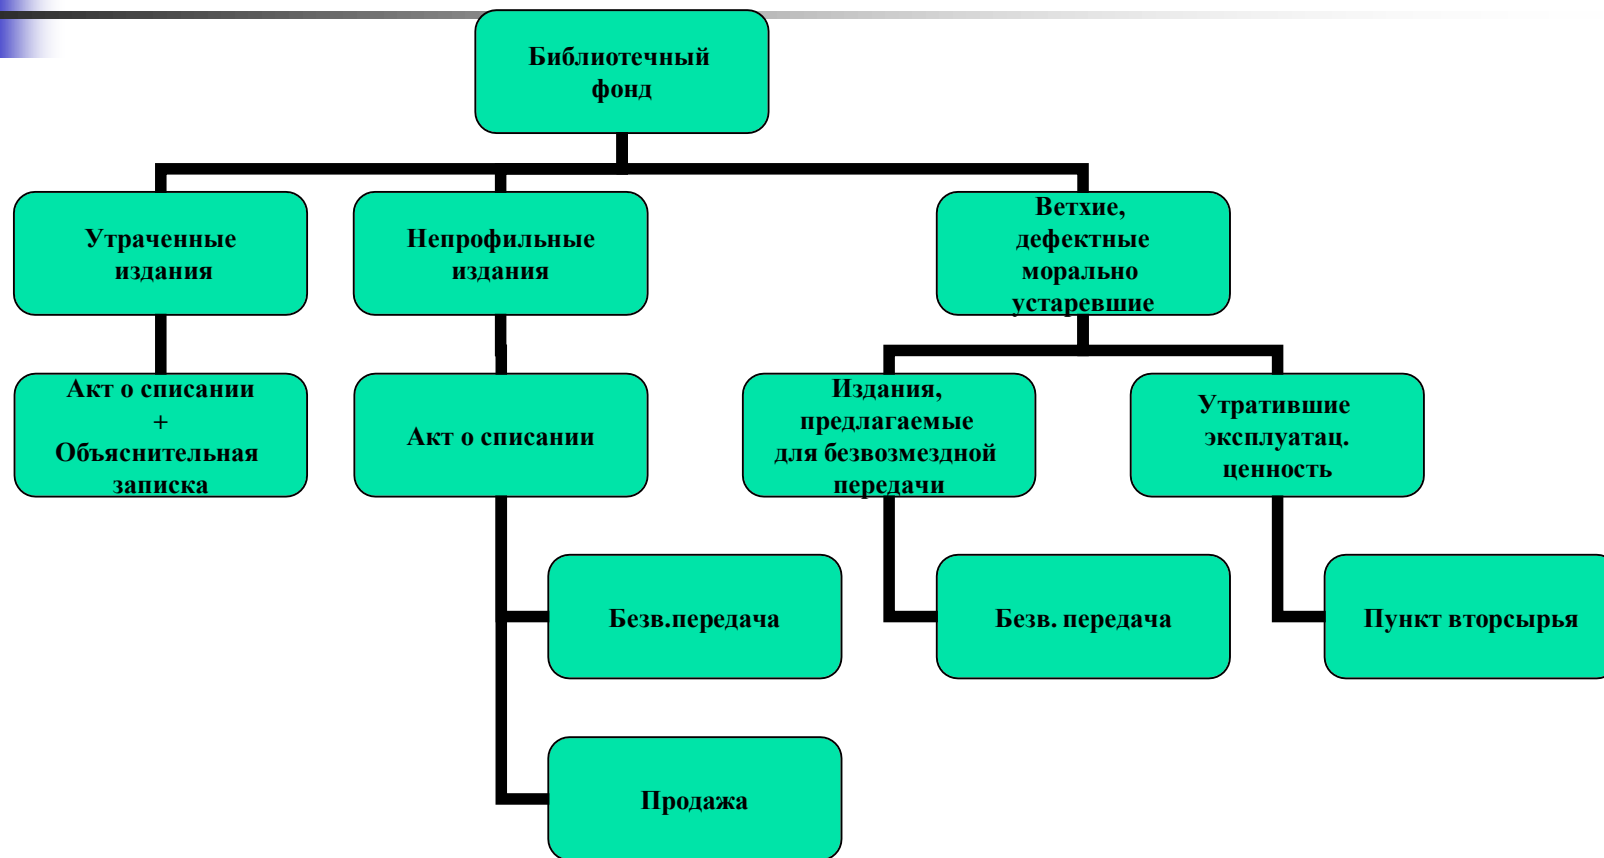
Библиотечный фонд

Утраченные издания

Непрофильные издания

Ветхие, дефектные морально устаревшие

Акт о списании + Объяснительная записка

Акт о списании

Издания, предлагаемые для безвозмездной передачи

Утратившие эксплуатац. ценность

Безв.передача

Безв. передача

Пункт вторсырья

Продажа